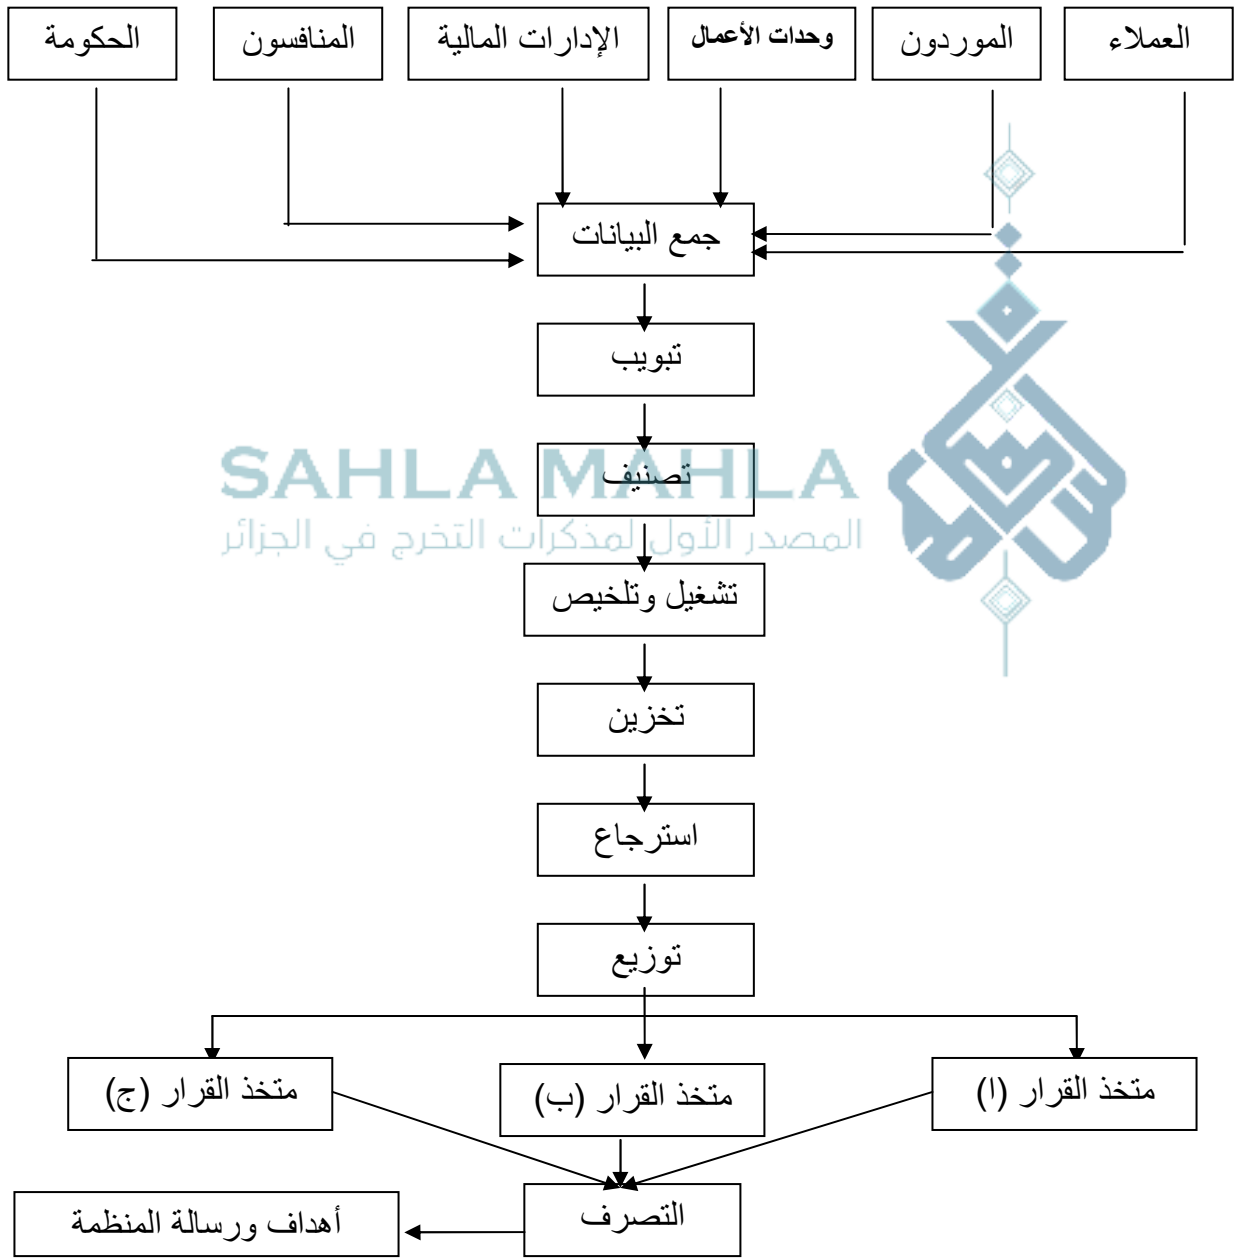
العملاء
الموردون
وحدات الأعمال
الإدارات المالية
المنافسون
الحكومة

جمع البيانات
تبويب
تصنيف
تشغيل وتلخيص
تخزين
استرجاع
توزيع

متخذ القرار (ا)
متخذ القرار (ب)
متخذ القرار (ج)

التصرف
أهداف ورسالة المنظمة

SAHLA MAHLA
المصدر الأول لمذكرات التخرج في الجزائر